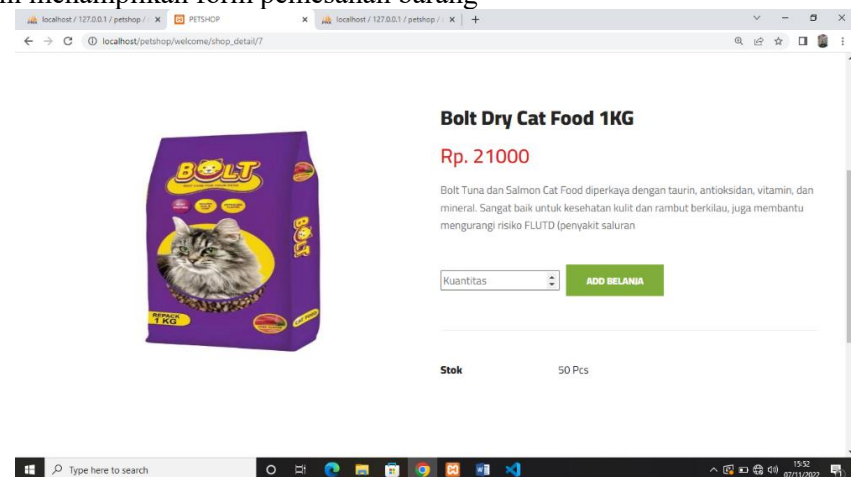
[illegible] menampilkan form pemesanan barang

localhost / 127.0.0.1 / petshop / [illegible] ×
PETSHOP ×
localhost / 127.0.0.1 / petshop / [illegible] ×
+

localhost/petshop/welcome/shop_detail/7

BOLT
REPACK 1 KG

Bolt Dry Cat Food 1KG

Rp. 21000

Bolt Tuna dan Salmon Cat Food diperkaya dengan taurin, antioksidan, vitamin, dan mineral. Sangat baik untuk kesehatan kulit dan rambut berkilau, juga membantu mengurangi risiko FLUTD (penyakit saluran

Kuantitas

ADD BELANJA

Stok

50 Pcs

Type here to search

15:52
07/11/2022